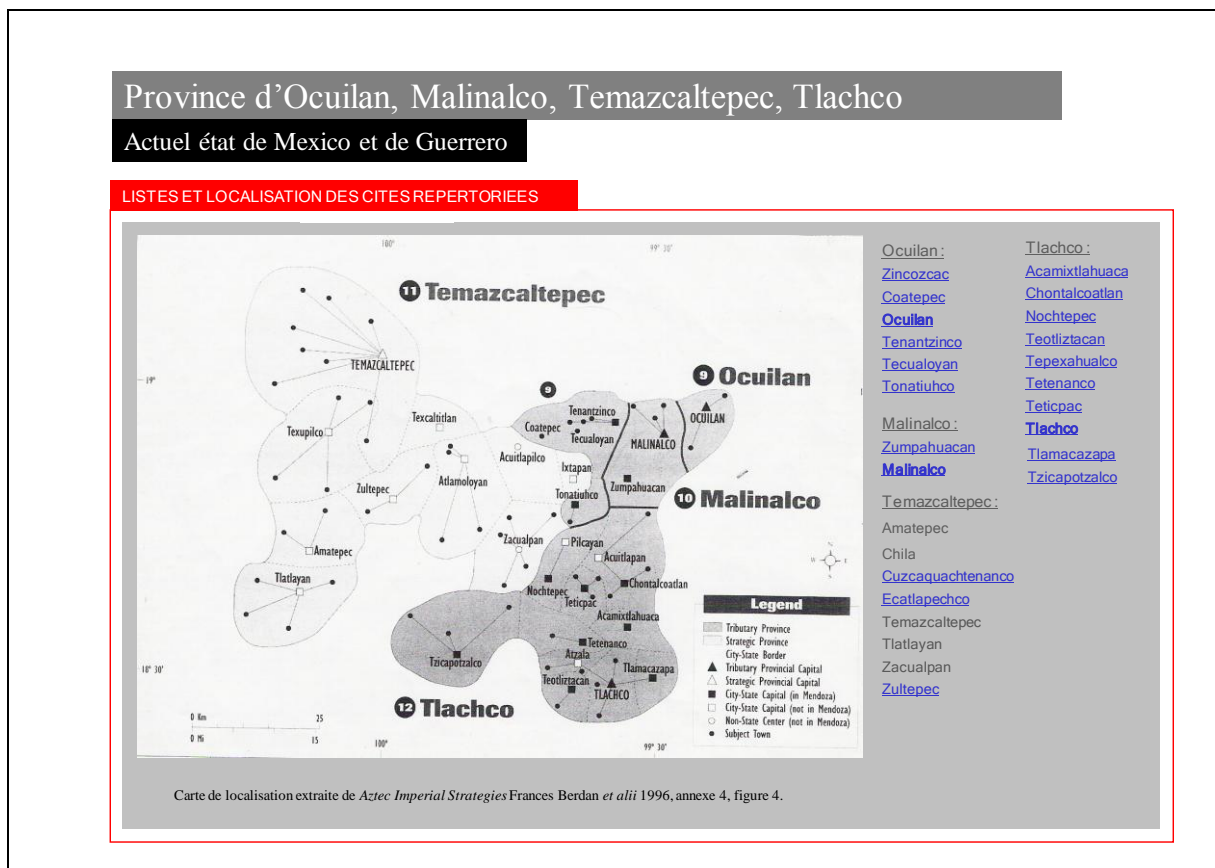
Province d'Ocuilan, Malinalco, Temazcaltepec, Tlachco

Actuel état de Mexico et de Guerrero

LISTES ET LOCALISATION DES CITES REPERTORIEES

100° 99° 30'

11 Temazcaltepec

TEMAZCALTEPEC

19°

9

9 Ocuilan

Tenantzinco
Coatepec
Tecualoyan
MALINALCO
OCUILAN
Texcaltitlan
Texupilco
Acuitlapilco
Ixtapan
Zumpahuacan
Tonatiuhco
Zultepec
Atlamoloyan

10 Malinalco

Zacualpan
Pilcayan
Acuitlapan
Amatepec
Tlatlayan
Nochtepec
Chontalcoatlan
Teticpac
Acamixtlahuaca
Tetenanco
Tzicapotzalco
Atzala
Tlamacazapa
Teotliztacan
TLACHCO

12 Tlachco

18° 30'

0 Km 25
0 Mi 15
100° 99° 30'

Legend
Tributary Province
Strategic Province
City-State Border
Tributary Provincial Capital
Strategic Provincial Capital
City-State Capital (in Mendoza)
City-State Capital (not in Mendoza)
Non-State Center (not in Mendoza)
Subject Town

Ocuilan :
Zincozcac
Coatepec
Ocuilan
Tenantzinco
Tecualoyan
Tonatiuhco

Malinalco :
Zumpahuacan
Malinalco

Temazcaltepec :
Amatepec
Chila
Cuzcaquachtenanco
Ecatlapechco
Temazcaltepec
Tlatlayan
Zacualpan
Zultepec

Tlachco :
Acamixtlahuaca
Chontalcoatlan
Nochtepec
Teotliztacan
Tepexahualco
Tetenanco
Teticpac
Tlachco
Tlamacazapa
Tzicapotzalco

Carte de localisation extraite de *Aztec Imperial Strategies* Frances Berdan *et alii* 1996, annexe 4, figure 4.